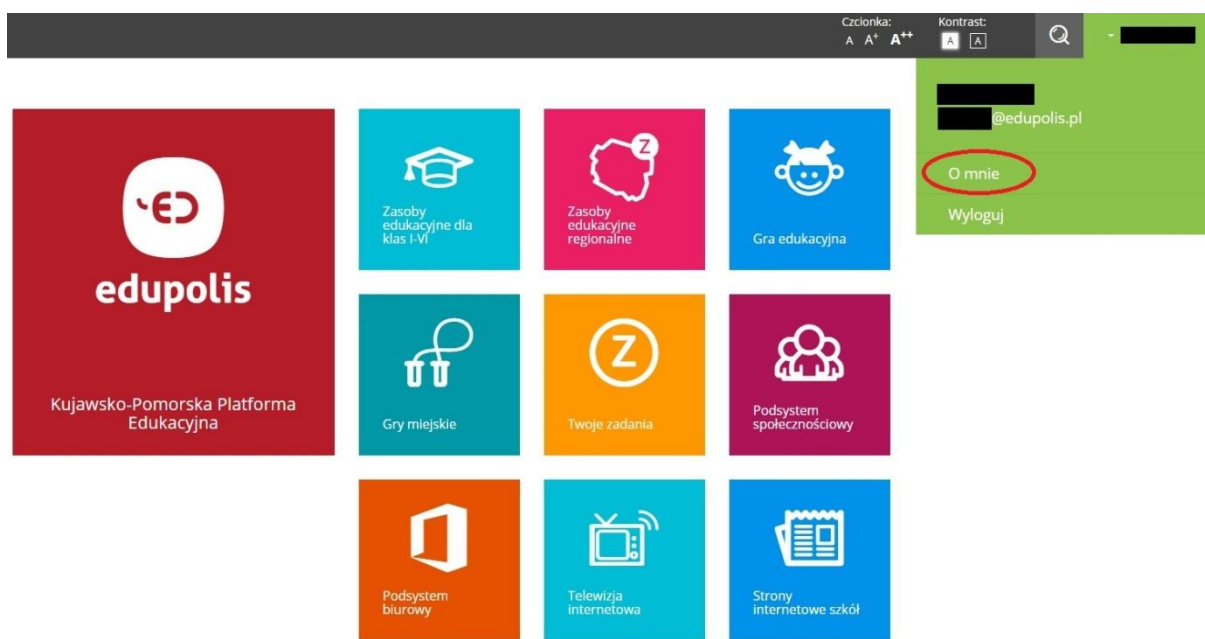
Czcionka: A A⁺ A⁺⁺

Kontrast: A A

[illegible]@edupolis.pl

O mnie

Wyloguj

edupolis

Kujawsko-Pomorska Platforma Edukacyjna

Zasoby edukacyjne dla klas I-VI

Z

Zasoby edukacyjne regionalne

Gra edukacyjna

Gry miejskie

Z

Twoje zadania

Podsystem społecznościowy

Podsystem biurowy

Telewizja internetowa

Strony internetowe szkół